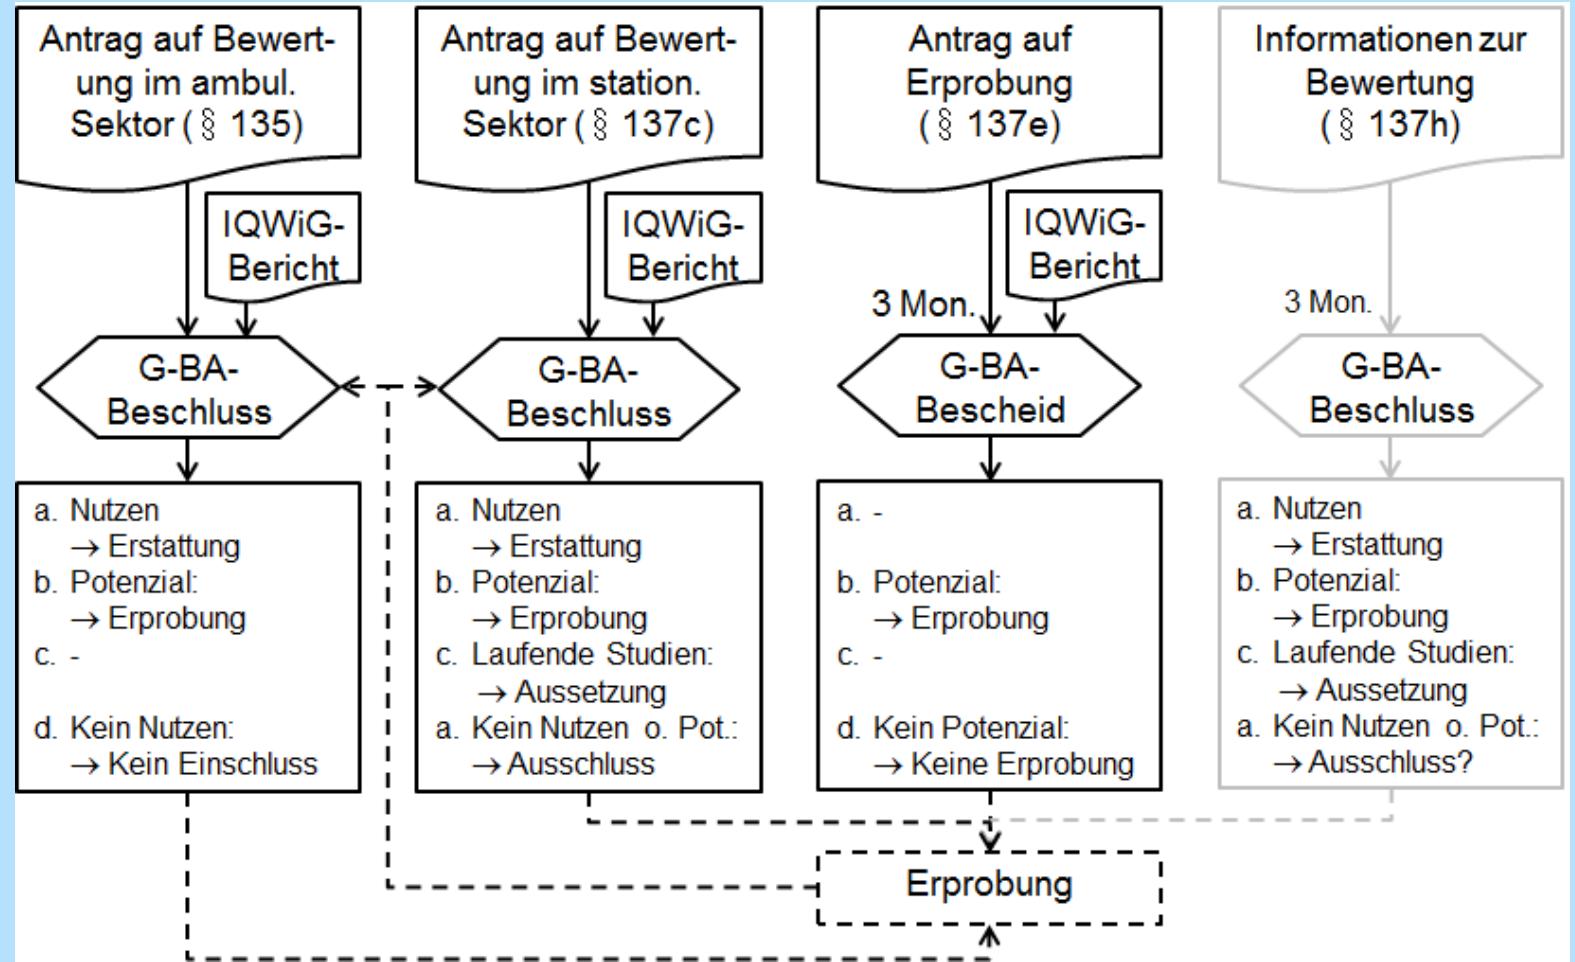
Antrag auf Bewertung im ambul. Sektor (§ 135)

IQWiG-Bericht

G-BA-Beschluss

a. Nutzen
→ Erstattung
b. Potenzial:
→ Erprobung
c. -
d. Kein Nutzen:
→ Kein Einschluss

Antrag auf Bewertung im station. Sektor (§ 137c)

IQWiG-Bericht

G-BA-Beschluss

a. Nutzen
→ Erstattung
b. Potenzial:
→ Erprobung
c. Laufende Studien:
→ Aussetzung
a. Kein Nutzen o. Pot.:
→ Ausschluss

Antrag auf Erprobung (§ 137e)

IQWiG-Bericht

3 Mon.

G-BA-Bescheid

a. -
b. Potenzial:
→ Erprobung
c. -
d. Kein Potenzial:
→ Keine Erprobung

Informationen zur Bewertung (§ 137h)

3 Mon.

G-BA-Beschluss

a. Nutzen
→ Erstattung
b. Potenzial:
→ Erprobung
c. Laufende Studien:
→ Aussetzung
a. Kein Nutzen o. Pot.:
→ Ausschluss?

Erprobung